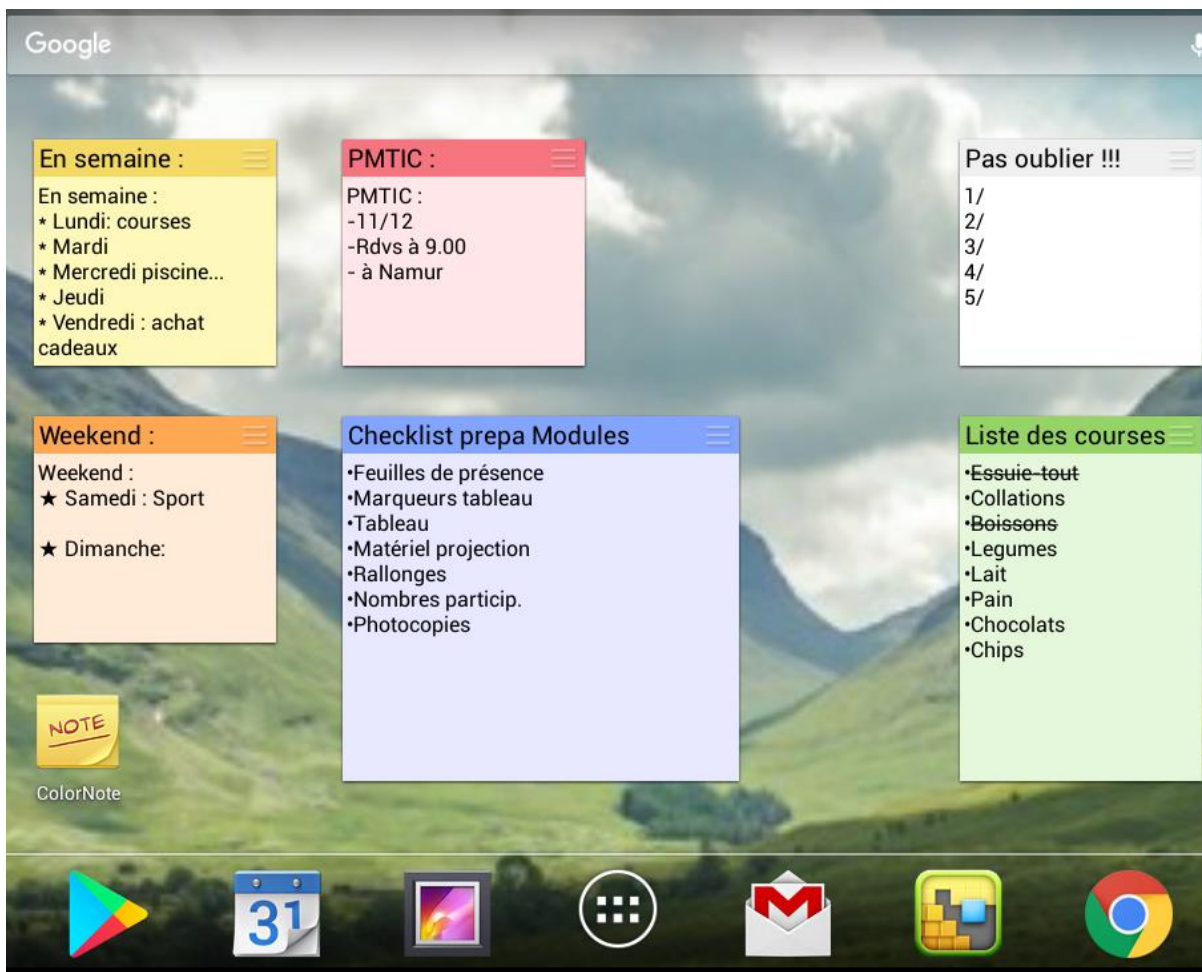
Google

En semaine :
En semaine :
* Lundi: courses
* Mardi
* Mercredi piscine...
* Jeudi
* Vendredi : achat cadeaux

PMTIC :
PMTIC :
-11/12
-Rdvs à 9.00
- à Namur

Pas oublier !!!
1/
2/
3/
4/
5/

Weekend :
Weekend :
★ Samedi : Sport

★ Dimanche:

Checklist prepa Modules
•Feuilles de présence
•Marqueurs tableau
•Tableau
•Matériel projection
•Rallonges
•Nombres particip.
•Photocopies

Liste des courses
•~~Essuie-tout~~
•Collations
•~~Boissons~~
•Legumes
•Lait
•Pain
•Chocolats
•Chips

NOTE
ColorNote

31